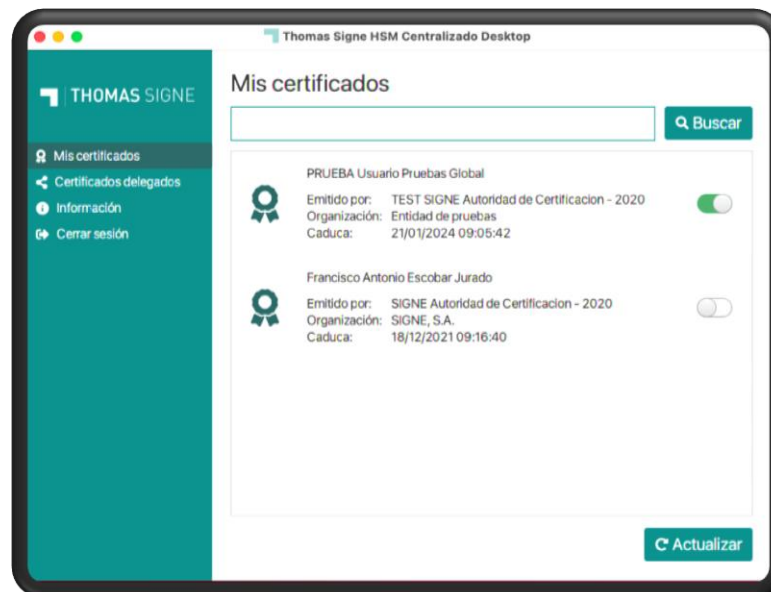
Thomas Signe HSM Centralizado Desktop

THOMAS SIGNE

Mis certificados
Certificados delegados
Información
Cerrar sesión

Mis certificados

Buscar

PRUEBA Usuario Pruebas Global
Emitido por: TEST SIGNE Autoridad de Certificacion - 2020
Organización: Entidad de pruebas
Caduca: 21/01/2024 09:05:42

Francisco Antonio Escobar Jurado
Emitido por: SIGNE Autoridad de Certificacion - 2020
Organización: SIGNE, S.A.
Caduca: 18/12/2021 09:16:40

Actualizar